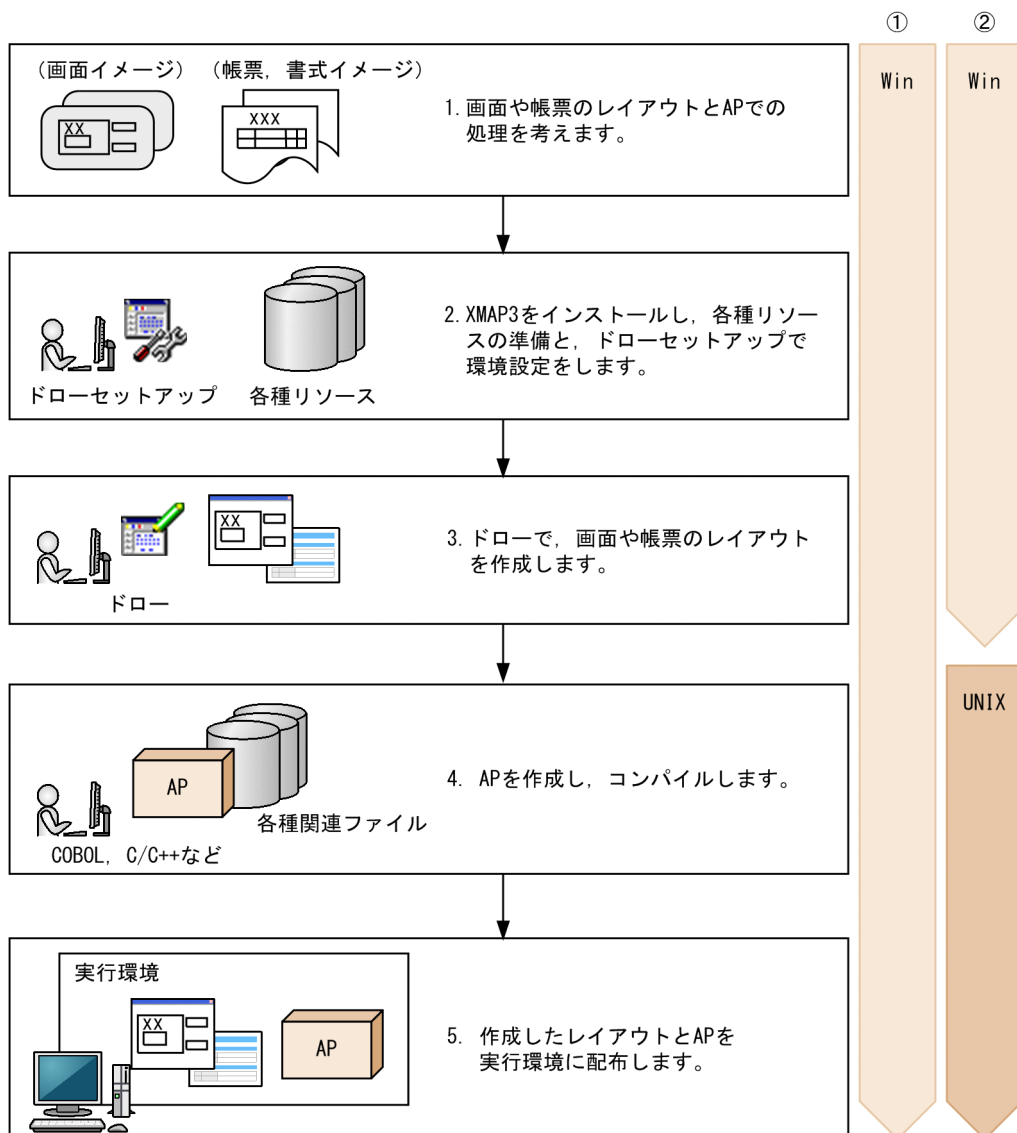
①
②

（画面イメージ）（帳票，書式イメージ）

XX

XXX

1. 画面や帳票のレイアウトとAPでの処理を考えます。

Win

Win

2. XMAP3をインストールし，各種リソースの準備と，ドローセットアップで環境設定をします。

ドローセットアップ　各種リソース

XX

3. ドローで，画面や帳票のレイアウトを作成します。

ドロー

UNIX

AP

4. APを作成し，コンパイルします。

各種関連ファイル

COBOL，C/C++など

実行環境

XX

AP

5. 作成したレイアウトとAPを実行環境に配布します。